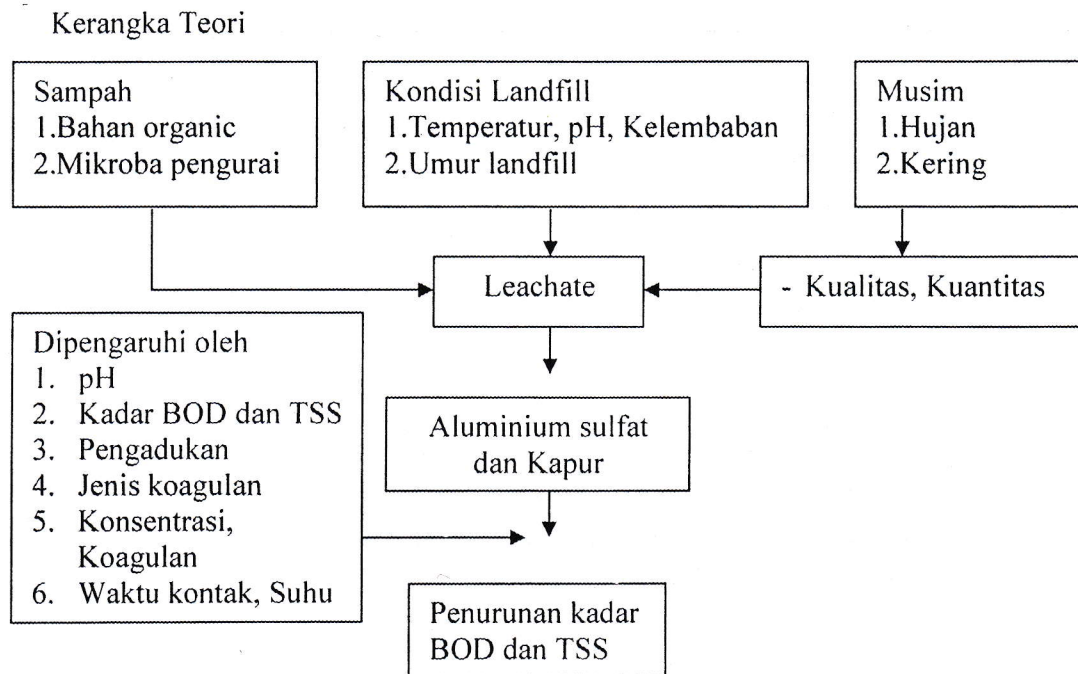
Kerangka Teori

Sampah
1.Bahan organic
2.Mikroba pengurai

Kondisi Landfill
1.Temperatur, pH, Kelembaban
2.Umur landfill

Musim
1.Hujan
2.Kering

Leachate

- Kualitas, Kuantitas

Dipengaruhi oleh
1. pH
2. Kadar BOD dan TSS
3. Pengadukan
4. Jenis koagulan
5. Konsentrasi, Koagulan
6. Waktu kontak, Suhu

Aluminium sulfat dan Kapur

Penurunan kadar BOD dan TSS